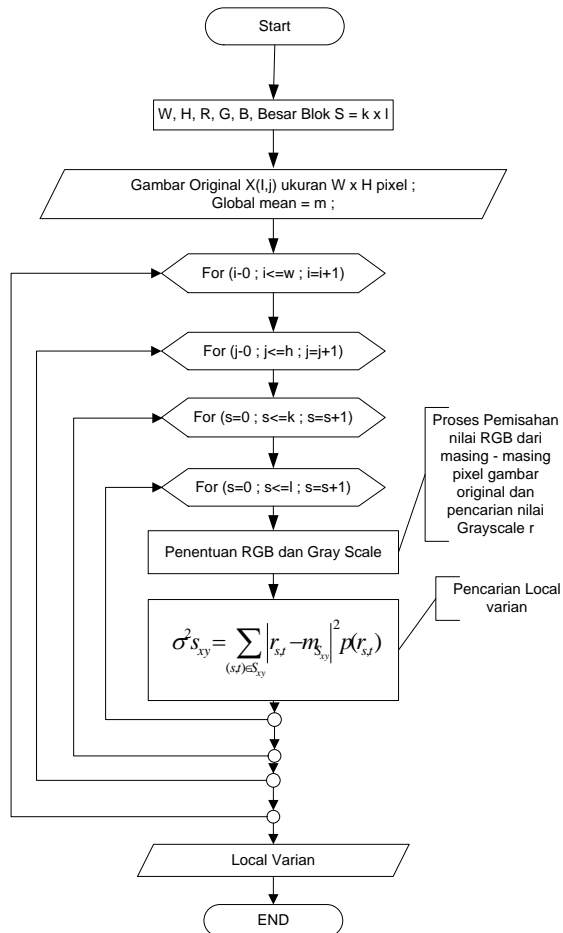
Start

W, H, R, G, B, Besar Blok S = k x l

Gambar Original X(I,j) ukuran W x H pixel ;
Global mean = m ;

For (i-0 ; i<=w ; i=i+1)

For (j-0 ; j<=h ; j=j+1)

For (s=0 ; s<=k ; s=s+1)

For (s=0 ; s<=l ; s=s+1)

Proses Pemisahan nilai RGB dari masing - masing pixel gambar original dan pencarian nilai Grayscale r

Penentuan RGB dan Gray Scale

Pencarian Local varian

$\sigma^2 s_{xy} = \sum_{(s,t)\in S_{xy}} \left| r_{s,t} - m_{S_{xy}} \right|^2 p(r_{s,t})$

Local Varian

END